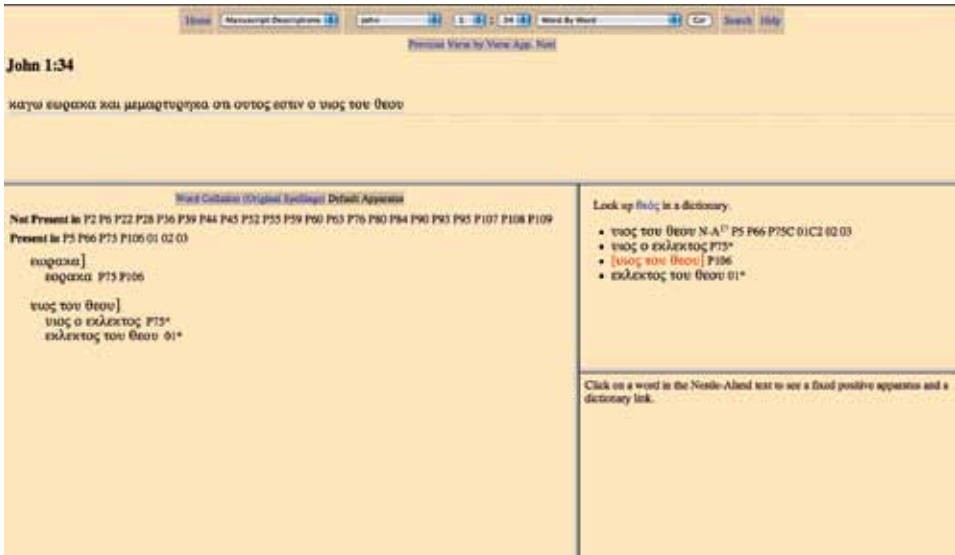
Home Manuscript Descriptions John 1 : 34 Word By Word Go Search Help

Previous Verse Next Verse App. Next

John 1:34

καγω εωρακα και μεμαρτυρηκα οτι ουτος εστιν ο υιος του θεου

Word Collation (Original Spellings) Default Apparatus

Not Present in P2 P6 P22 P28 P36 P39 P44 P45 P52 P55 P59 P60 P63 P76 P80 P84 P90 P93 P95 P107 P108 P109

Present in P5 P66 P75 P106 01 02 03

εωρακα]
εορακα P75 P106

υιος του θεου]
υιος ο εκλεκτος P75*
εκλεκτος του θεου 01*

Look up θεός in a dictionary.

• υιος του θεου N-A$^{27}$ P5 P66 P75C 01C2 02 03
• υιος ο εκλεκτος P75*
• [υιος του θεου] P106
• εκλεκτος του θεου 01*

Click on a word in the Nestle-Aland text to see a fixed positive apparatus and a dictionary link.